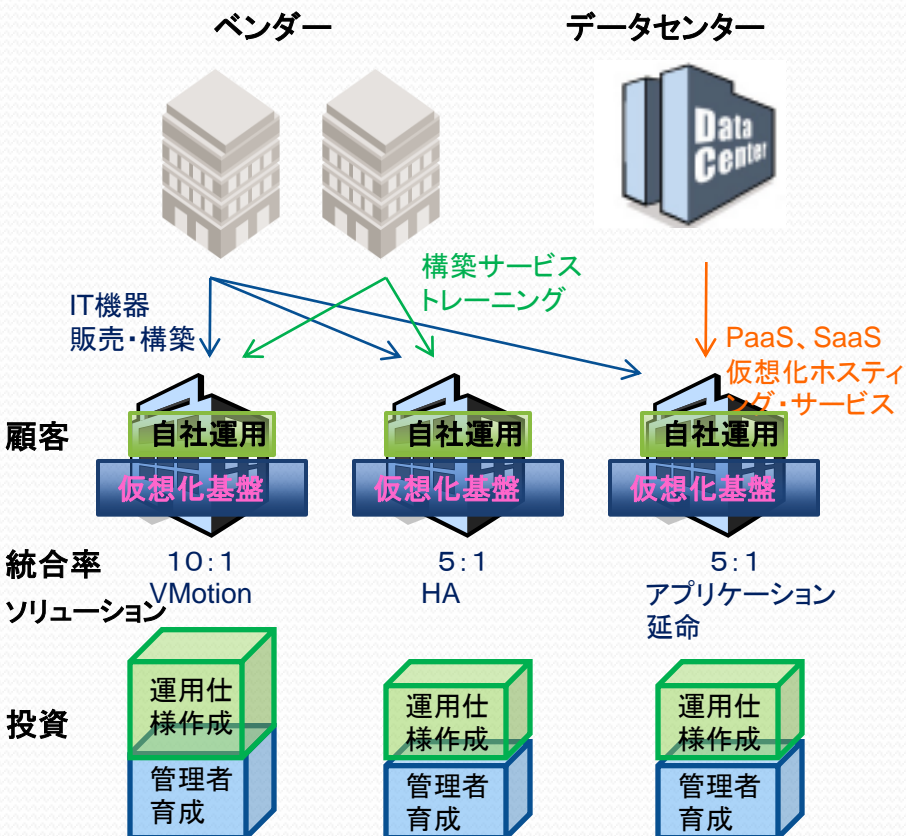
ベンダー

データセンター

Data Center

IT機器
販売・構築

構築サービス
トレーニング

PaaS、SaaS
仮想化ホスティング・サービス

顧客

自社運用
仮想化基盤

自社運用
仮想化基盤

自社運用
仮想化基盤

統合率

10：1

5：1

5：1

ソリューション

VMotion

HA

アプリケーション
延命

投資

運用仕様作成
管理者育成

運用仕様作成
管理者育成

運用仕様作成
管理者育成